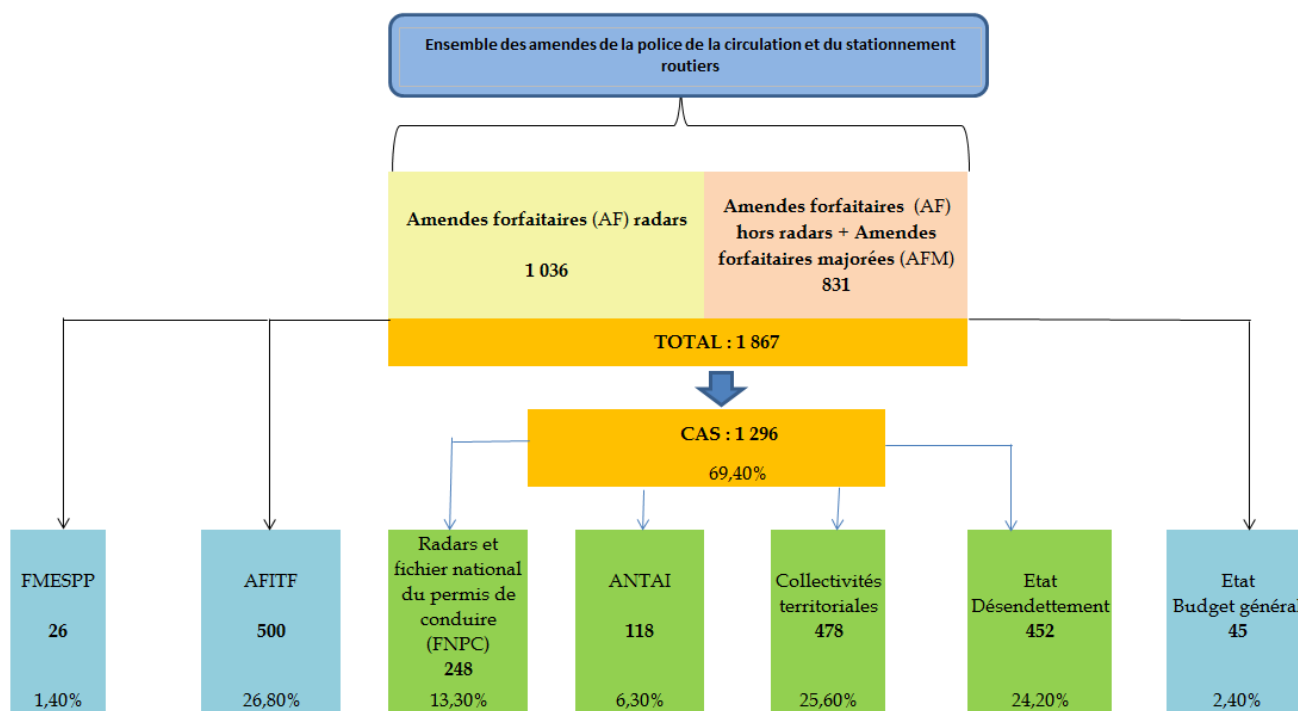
Ensemble des amendes de la police de la circulation et du stationnement routiers

Amendes forfaitaires (AF) radars

1 036

Amendes forfaitaires (AF) hors radars + Amendes forfaitaires majorées (AFM)
831

TOTAL : 1 867

CAS : 1 296

69,40%

FMESPP

26

1,40%

AFITF

500

26,80%

Radars et fichier national du permis de conduire (FNPC)
248

13,30%

ANTAI

118

6,30%

Collectivités territoriales
478

25,60%

Etat
Désendettement
452

24,20%

Etat
Budget général
45

2,40%